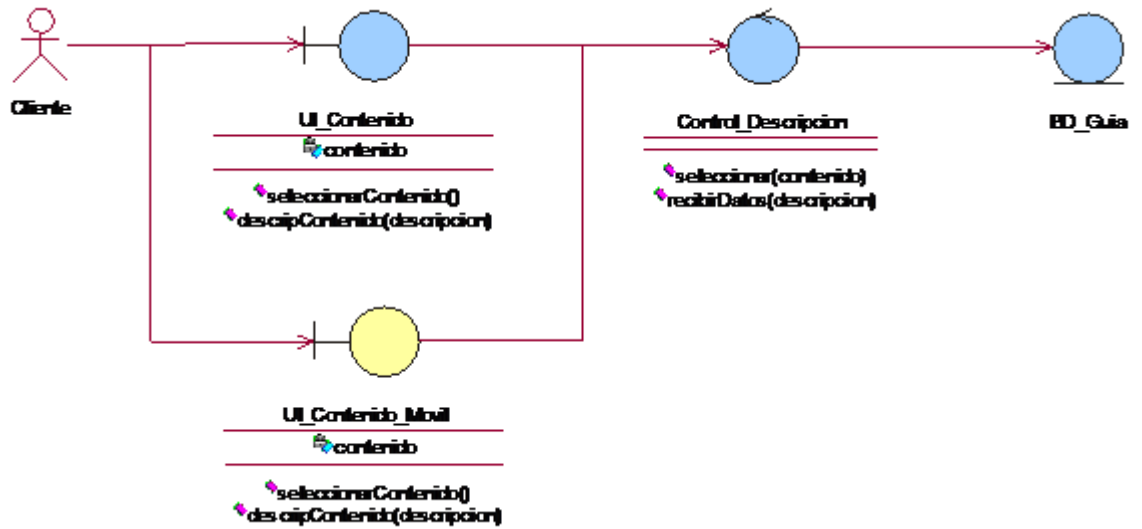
Cliente

UI_Contenido

contenido

seleccionarContenido()
descripContenido(descripcion)

Control_Descripcion

seleccionar(contenido)
recibirDatos(descripcion)

BD_Guia

UI_Contenido_Movil

contenido

seleccionarContenido()
descripContenido(descripcion)